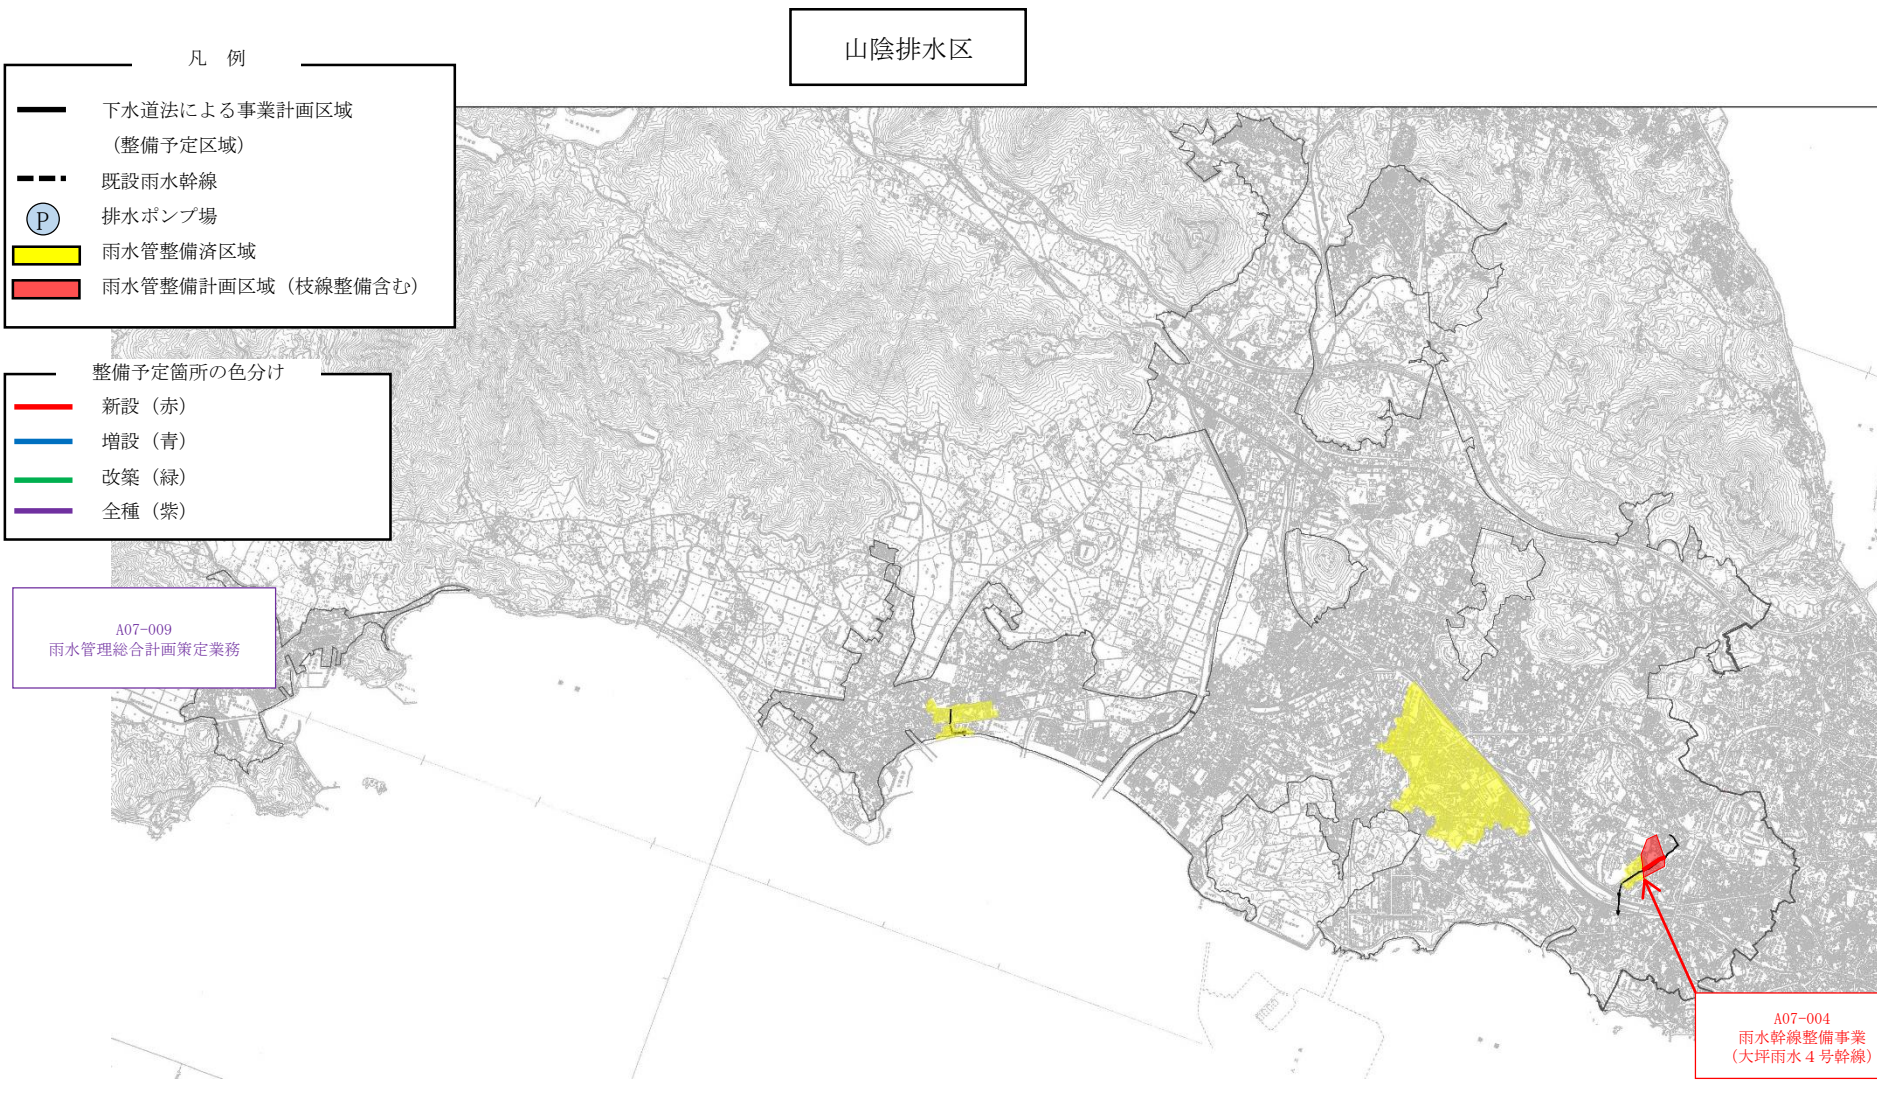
山陰排水区

凡　例

下水道法による事業計画区域
（整備予定区域）

既設雨水幹線

P

排水ポンプ場

雨水管整備済区域

雨水管整備計画区域（枝線整備含む）

整備予定箇所の色分け

新設（赤）

増設（青）

改築（緑）

全種（紫）

A07-009
雨水管理総合計画策定業務

A07-004
雨水幹線整備事業
（大坪雨水４号幹線）